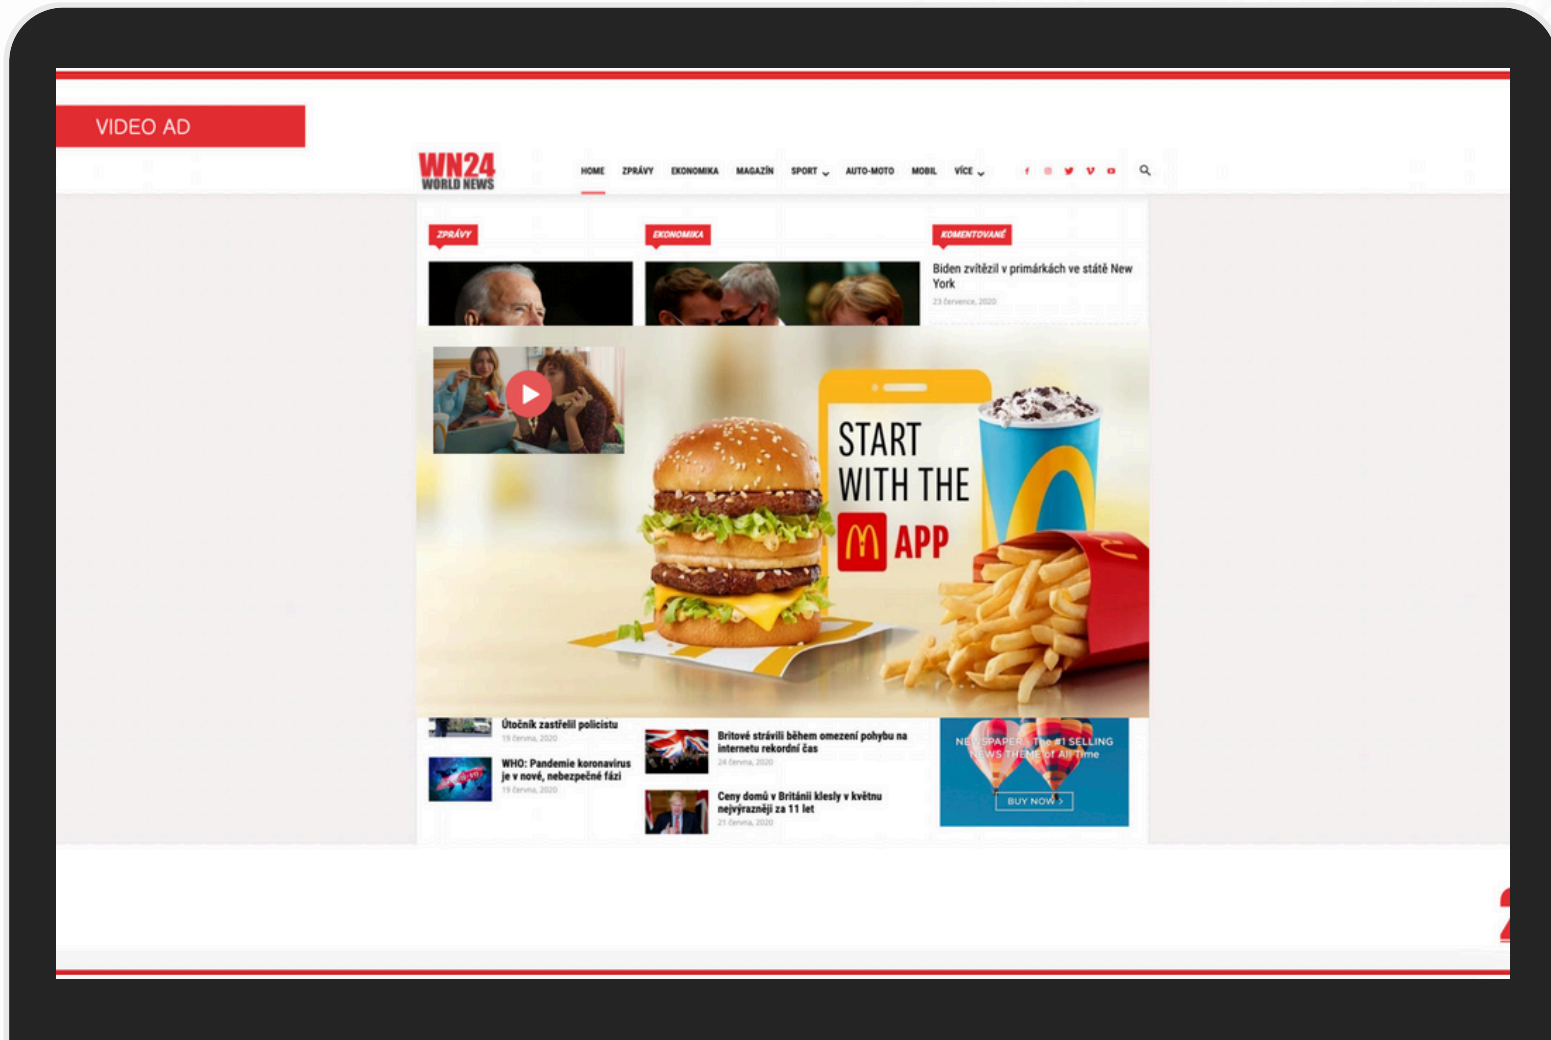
VIDEO AD

WN24 WORLD NEWS

HOME ZPRÁVY EKONOMIKA MAGAZÍN SPORT AUTO-MOTO MOBIL VÍCE

ZPRÁVY

EKONOMIKA

KOMENTOVANÉ

Biden zvítězil v primárkách ve státě New York
23 července, 2020

START WITH THE M APP

Útočník zastřelil policistu
19 června, 2020

WHO: Pandemie koronavirus je v nové, nebezpečné fázi
19 června, 2020

Britové strávili během omezení pohybu na internetu rekordní čas
24 června, 2020

Ceny domů v Británii klesly v květnu nejvýrazněji za 11 let
21 června, 2020

NEWSPAPER is The #1 SELLING NEWS THEME of All Time

BUY NOW ›